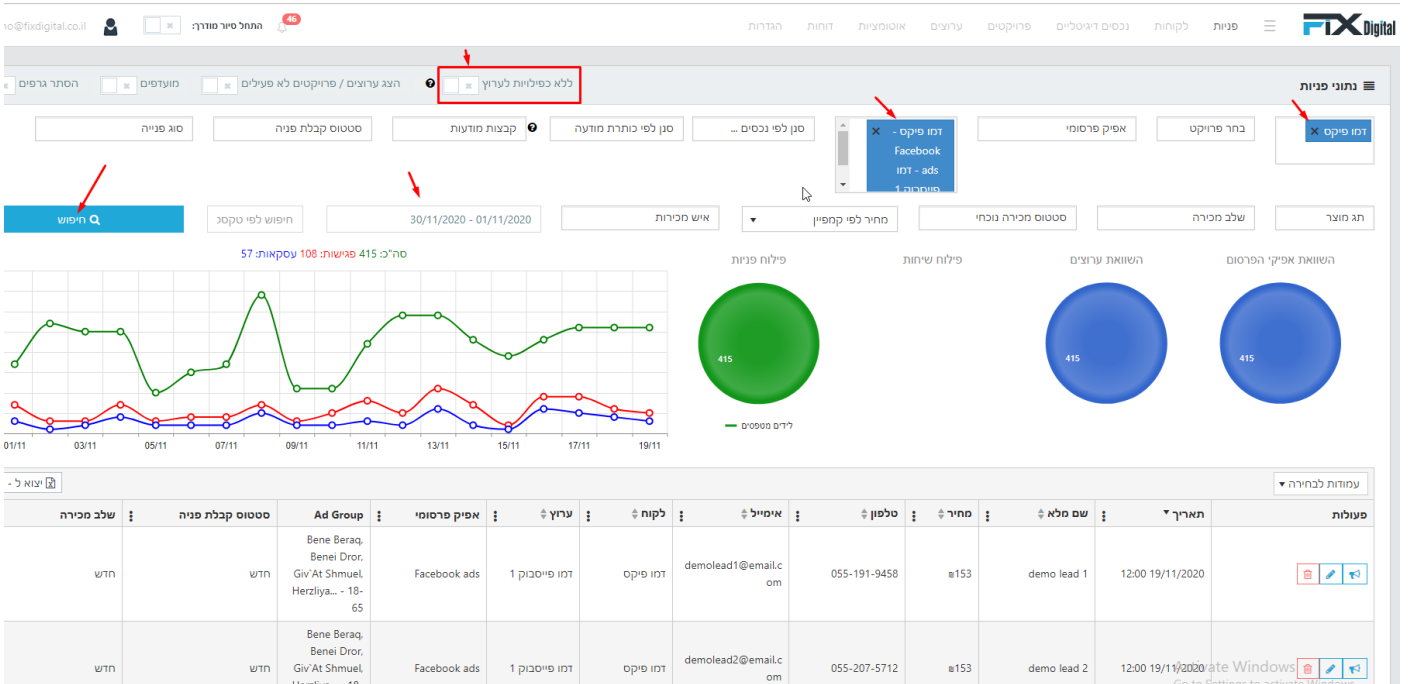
FIX Digital
פניות לקוחות נכסים דיגיטליים פרויקטים ערוצים אוטומציות דוחות הגדרות
46
התחל סיור מודרך
o@fixdigital.co.il

נתוני פניות
ללא כפילויות לערוץ
הצג ערוצים / פרויקטים לא פעילים
מועדפים
הסתר גרפים

דמו פיקס
בחר פרויקט
אפיק פרסומי
דמו פיקס - Facebook
דמו - ads
פייסבוק 1
סנן לפי נכסים ...
סנן לפי כותרת מודעה
קבצות מודעות
סטטוס קבלת פניה
סוג פנייה

תג מוצר
שלב מכירה
סטטוס מכירה נוכחי
מחיר לפי קמפיין
איש מכירות
30/11/2020 - 01/11/2020
חיפוש לפי טקסט
חיפוש

השוואת אפיקי הפרסום
השוואת ערוצים
פילוח שיחות
פילוח פניות
415
415
415
לידים מטפסים
סה"כ: 415 פגישות: 108 עסקאות: 57
01/11 03/11 05/11 07/11 09/11 11/11 13/11 15/11 17/11 19/11

עמודות לבחירה
יצוא ל

| פעולות | תאריך | שם מלא | מחיר | טלפון | אימייל | לקוח | ערוץ | אפיק פרסומי | Ad Group | סטטוס קבלת פניה | שלב מכירה |
|---|---|---|---|---|---|---|---|---|---|---|---|
| | 12:00 19/11/2020 | demo lead 1 | ₪153 | 055-191-9458 | demolead1@email.com | דמו פיקס | דמו פייסבוק 1 | Facebook ads | Bene Beraq, Benei Dror, Giv`At Shmuel, Herzliya... - 18-65 | חדש | חדש |
| | 12:00 19/11/2020 | demo lead 2 | ₪153 | 055-207-5712 | demolead2@email.com | דמו פיקס | דמו פייסבוק 1 | Facebook ads | Bene Beraq, Benei Dror, Giv`At Shmuel, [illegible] | חדש | חדש |

Activate Windows
Go to Settings to activate Windows.